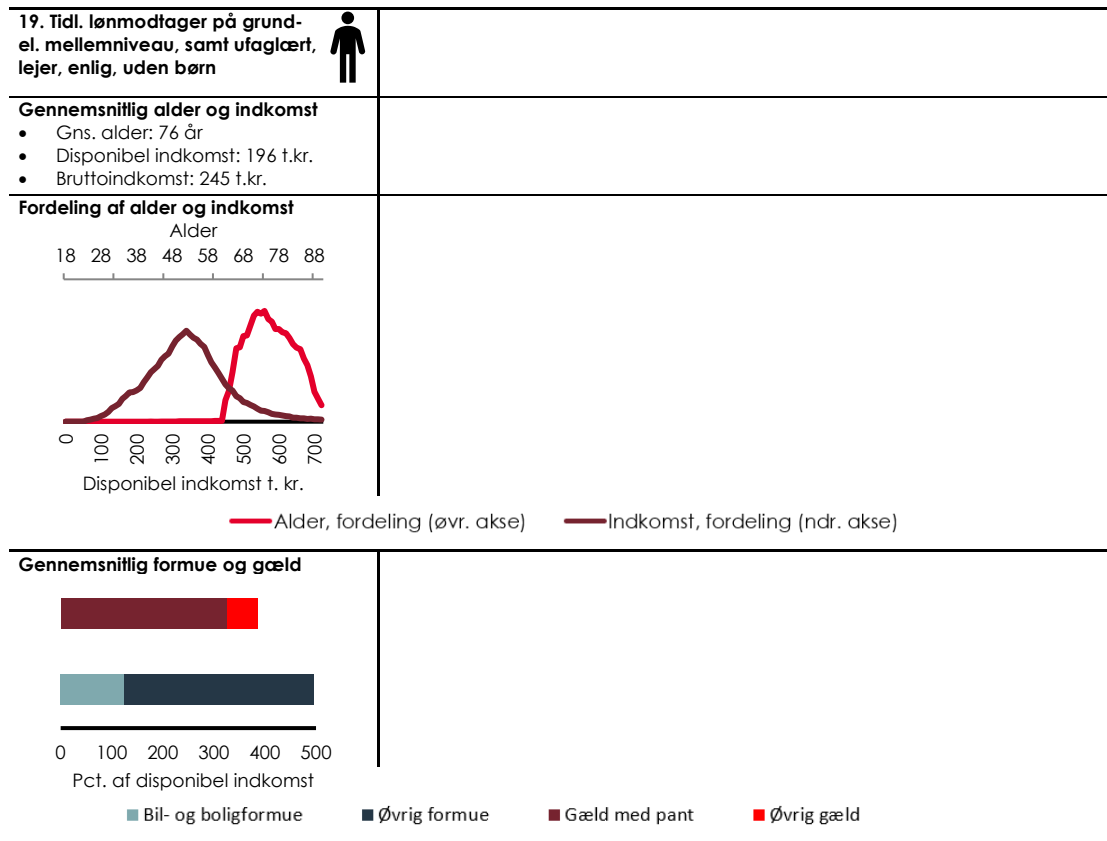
19. Tidl. lønmodtager på grundel. mellemniveau, samt ufaglært, lejer, enlig, uden børn

Gennemsnitlig alder og indkomst
- Gns. alder: 76 år
- Disponibel indkomst: 196 t.kr.
- Bruttoindkomst: 245 t.kr.

Fordeling af alder og indkomst

Alder

18 28 38 48 58 68 78 88

0 100 200 300 400 500 600 700

Disponibel indkomst t. kr.

Alder, fordeling (øvr. akse) Indkomst, fordeling (ndr. akse)

Gennemsnitlig formue og gæld

0 100 200 300 400 500

Pct. af disponibel indkomst

Bil- og boligformue Øvrig formue Gæld med pant Øvrig gæld